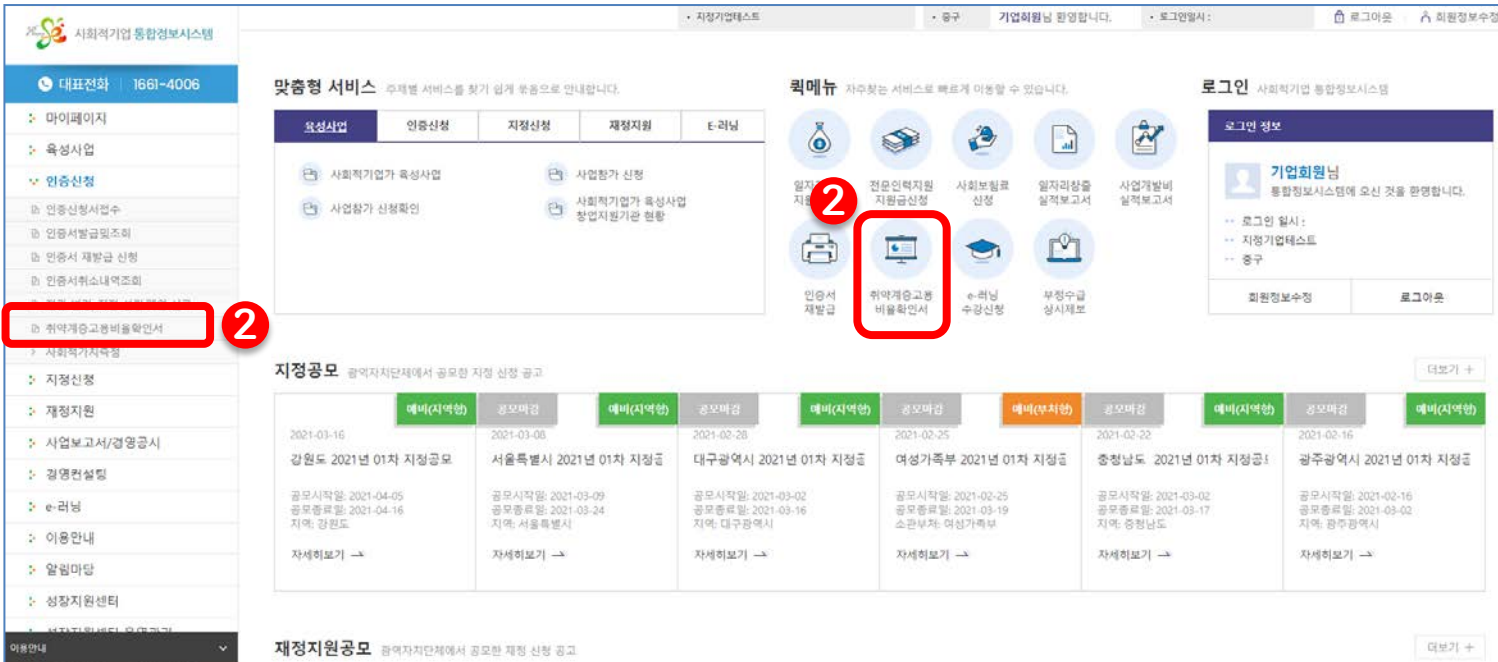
사회적기업 통합정보시스템

대표전화 1661-4006

마이페이지
육성사업
인증신청
인증신청서접수
인증서발급및조회
인증서 재발급 신청
인증서취소내역조회
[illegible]
취약계층고용비율확인서
2
사회적가치측정
지정신청
재정지원
사업보고서/경영공시
경영컨설팅
e-러닝
이용안내
알림마당
성장지원센터
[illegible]
이용안내

• 지정기업테스트 • 중구 기업회원님 환영합니다. • 로그인일시 : 로그아웃 회원정보수정

맞춤형 서비스 주제별 서비스를 찾기 쉽게 묶음으로 안내합니다.

| 육성사업 | 인증신청 | 지정신청 | 재정지원 | E-러닝 |
|---|---|---|---|---|

사회적기업가 육성사업
사업참가 신청
사업참가 신청확인
사회적기업가 육성사업 창업지원기관 현황

퀵메뉴 자주찾는 서비스로 빠르게 이동할 수 있습니다.

일자리 지원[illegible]
2
전문인력지원 지원금신청
사회보험료 신청
일자리창출 실적보고서
사업개발비 실적보고서
인증서 재발급
취약계층고용 비율확인서
e-러닝 수강신청
부정수급 상시제보

로그인 사회적기업 통합정보시스템

로그인 정보
기업회원님
통합정보시스템에 오신 것을 환영합니다.
로그인 일시 :
지정기업테스트
중구
회원정보수정 로그아웃

지정공모 광역자치단체에서 공모한 지정 신청 공고 더보기 +

예비(지역형) 공모마감 예비(지역형) 공모마감 예비(지역형) 공모마감 예비(부처형) 공모마감 예비(지역형) 공모마감 예비(지역형)

2021-03-16
강원도 2021년 01차 지정공모
공모시작일: 2021-04-05
공모종료일: 2021-04-16
지역: 강원도
자세히보기 →

2021-03-08
서울특별시 2021년 01차 지정공
공모시작일: 2021-03-09
공모종료일: 2021-03-24
지역: 서울특별시
자세히보기 →

2021-02-28
대구광역시 2021년 01차 지정공
공모시작일: 2021-03-02
공모종료일: 2021-03-16
지역: 대구광역시
자세히보기 →

2021-02-25
여성가족부 2021년 01차 지정공
공모시작일: 2021-02-25
공모종료일: 2021-03-19
소관부처: 여성가족부
자세히보기 →

2021-02-22
충청남도 2021년 01차 지정공
공모시작일: 2021-03-02
공모종료일: 2021-03-17
지역: 충청남도
자세히보기 →

2021-02-16
광주광역시 2021년 01차 지정공
공모시작일: 2021-02-16
공모종료일: 2021-03-02
지역: 광주광역시
자세히보기 →

재정지원공모 광역자치단체에서 공모한 재정 신청 공고 더보기 +